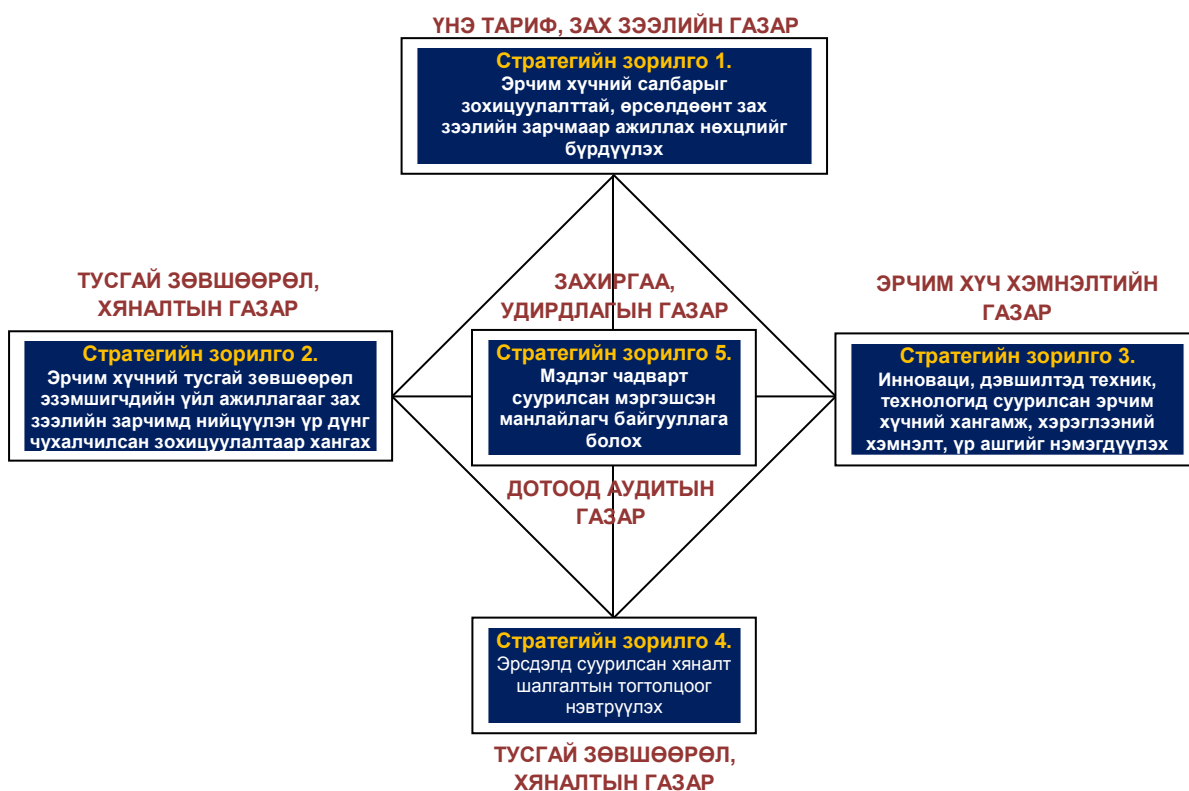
ҮНЭ ТАРИФ, ЗАХ ЗЭЭЛИЙН ГАЗАР

Стратегийн зорилго 1.
Эрчим хүчний салбарыг зохицуулалттай, өрсөлдөөнт зах зээлийн зарчмаар ажиллах нөхцлийг бүрдүүлэх

ТУСГАЙ ЗӨВШӨӨРӨЛ, ХЯНАЛТЫН ГАЗАР

Стратегийн зорилго 2.
Эрчим хүчний тусгай зөвшөөрөл эзэмшигчдийн үйл ажиллагааг зах зээлийн зарчимд нийцүүлэн үр дүнг чухалчилсан зохицуулалтаар хангах

ЗАХИРГАА, УДИРДЛАГЫН ГАЗАР

Стратегийн зорилго 5.
Мэдлэг чадварт суурилсан мэргэшсэн манлайлагч байгууллага болох

ЭРЧИМ ХҮЧ ХЭМНЭЛТИЙН ГАЗАР

Стратегийн зорилго 3.
Инноваци, дэвшилтэд техник, технологид суурилсан эрчим хүчний хангамж, хэрэглээний хэмнэлт, үр ашгийг нэмэгдүүлэх

ДОТООД АУДИТЫН ГАЗАР

Стратегийн зорилго 4.
Эрсдэлд суурилсан хяналт шалгалтын тогтолцоог нэвтрүүлэх

ТУСГАЙ ЗӨВШӨӨРӨЛ, ХЯНАЛТЫН ГАЗАР